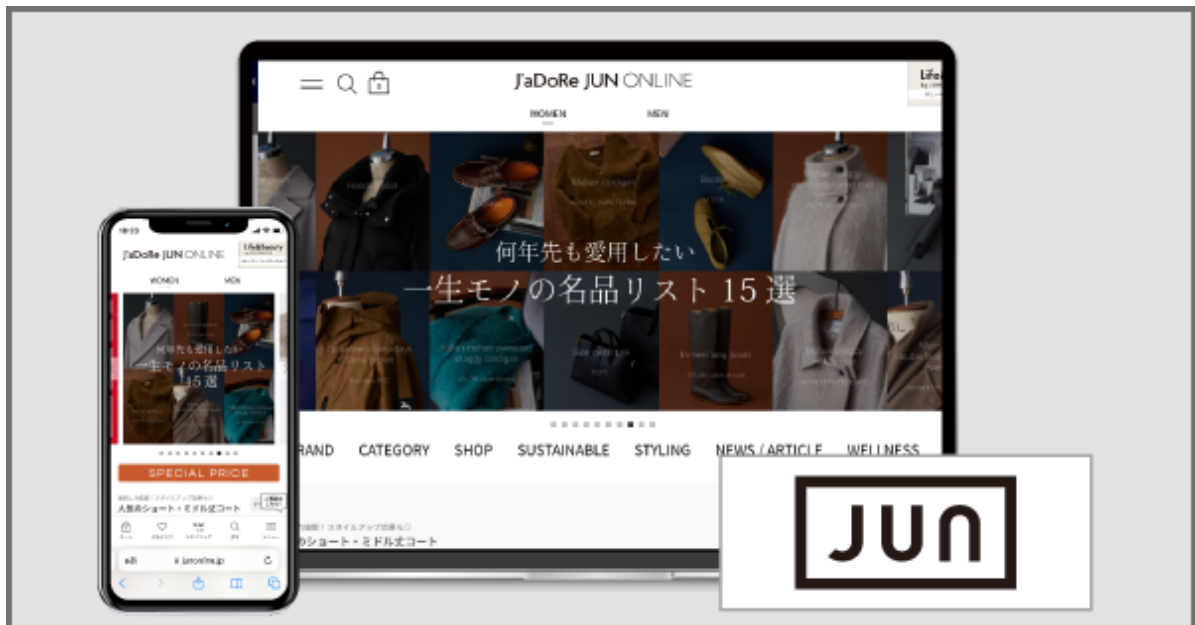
J'aDoRe JUN ONLINE

WOMEN MEN

何年先も愛用したい
一生モノの名品リスト 15 選

BRAND CATEGORY SHOP SUSTAINABLE STYLING NEWS / ARTICLE WELLNESS

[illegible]ショート・ミドル丈コート

J'aDoRe JUN ONLINE

WOMEN MEN

何年先も愛用したい
一生モノの名品リスト
15 選

SPECIAL PRICE

人気のショート・ミドル丈コート

jun-online.jp

JUN